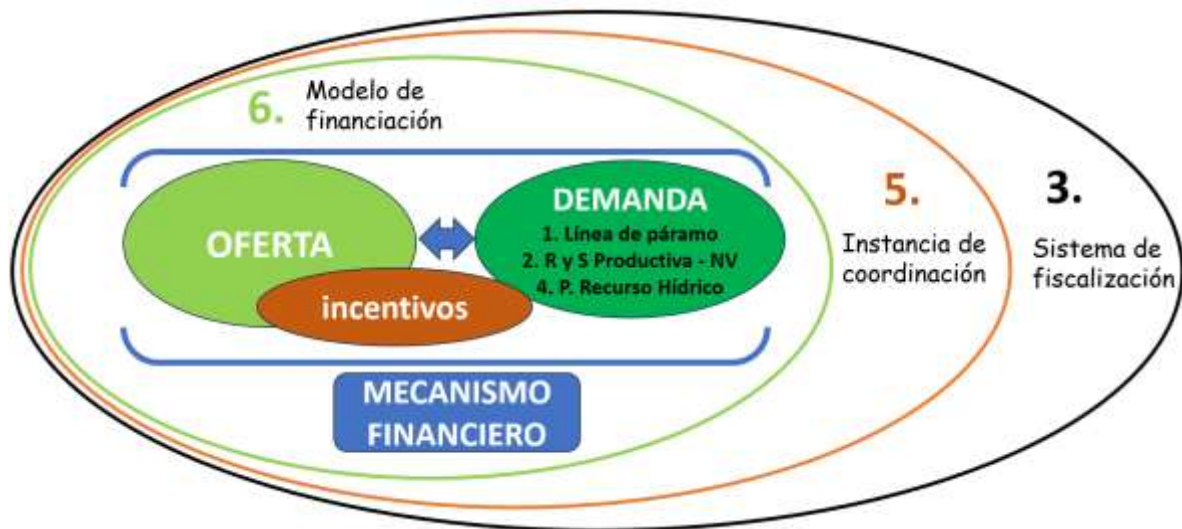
6. Modelo de financiación

OFERTA

DEMANDA
1. Línea de páramo
2. R y S Productiva - NV
4. P. Recurso Hídrico

incentivos

MECANISMO FINANCIERO

5. Instancia de coordinación

3. Sistema de fiscalización